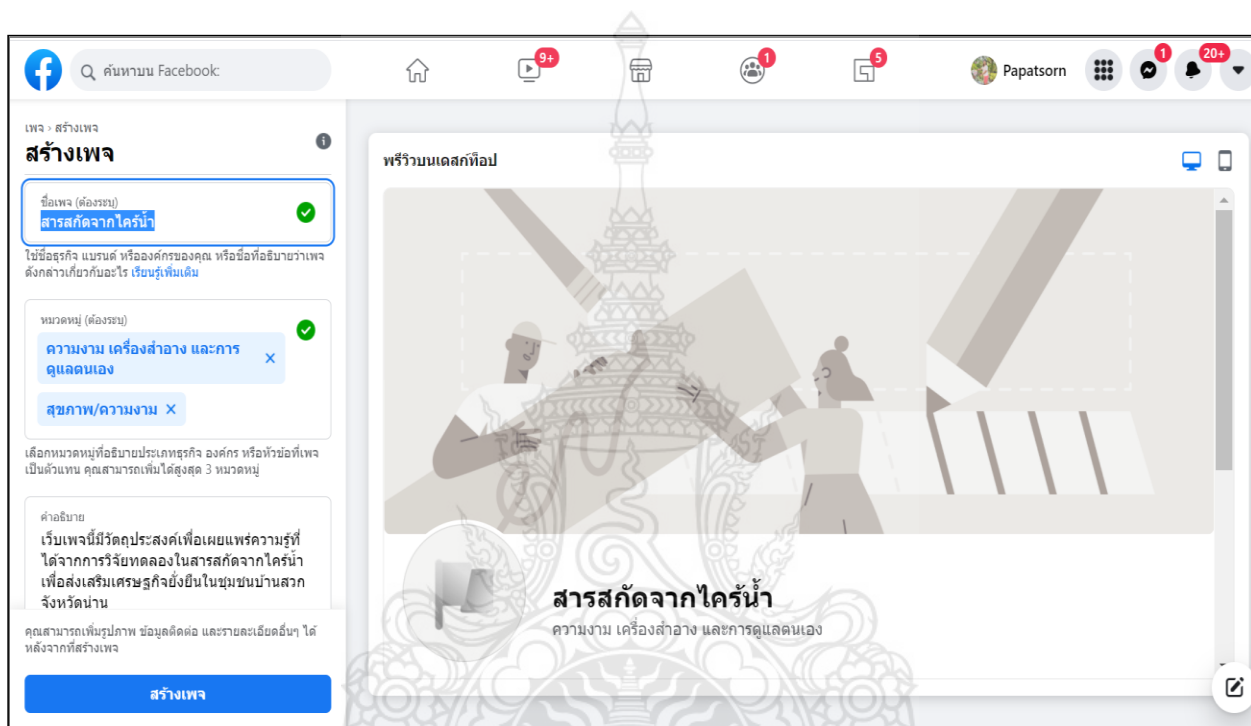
ค้นหาบน Facebook

9+

1

5

Papatsorn

1

20+

เพจ › สร้างเพจ

สร้างเพจ

ชื่อเพจ (ต้องระบุ)

สารสกัดจากไคร้น้ำ

ใช้ชื่อธุรกิจ แบรนด์ หรือองค์กรของคุณ หรือชื่อที่อธิบายว่าเพจดังกล่าวเกี่ยวกับอะไร เรียนรู้เพิ่มเติม

หมวดหมู่ (ต้องระบุ)

ความงาม เครื่องสำอาง และการดูแลตนเอง ×

สุขภาพ/ความงาม ×

เลือกหมวดหมู่ที่อธิบายประเภทธุรกิจ องค์กร หรือหัวข้อที่เพจเป็นตัวแทน คุณสามารถเพิ่มได้สูงสุด 3 หมวดหมู่

คำอธิบาย

เว็บเพจนี้มีวัตถุประสงค์เพื่อเผยแพร่ความรู้ที่ได้จากการวิจัยทดลองในสารสกัดจากไคร้น้ำเพื่อส่งเสริมเศรษฐกิจยั่งยืนในชุมชนบ้านสวก จังหวัดน่าน

คุณสามารถเพิ่มรูปภาพ ข้อมูลติดต่อ และรายละเอียดอื่นๆ ได้หลังจากที่สร้างเพจ

สร้างเพจ

พรีวิวบนเดสก์ท็อป

สารสกัดจากไคร้น้ำ

ความงาม เครื่องสำอาง และการดูแลตนเอง